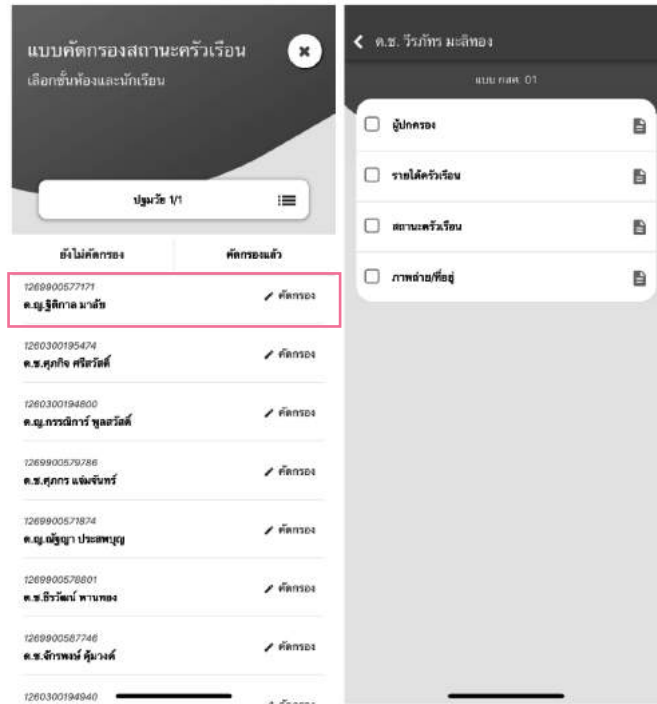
แบบคัดกรองสถานะครัวเรือน
เลือกชั้นห้องและนักเรียน

ปฐมวัย 1/1

ยังไม่คัดกรอง
คัดกรองแล้ว

1269900577171
ด.ญ.ฐิติกาล มาลัย
คัดกรอง

1260300195474
ด.ช.ศุภกิจ ศรีสวัสดิ์
คัดกรอง

1260300194800
ด.ญ.กรรณิการ์ พูลสวัสดิ์
คัดกรอง

1269900579786
ด.ช.ศุภกร แจ่มจันทร์
คัดกรอง

1269900571874
ด.ญ.ณัฐญา ประสพบุญ
คัดกรอง

1269900578801
ด.ช.ธีรวัฒน์ พานทอง
คัดกรอง

1269900587746
ด.ช.จักรพงษ์ คุ้มวงศ์
คัดกรอง

1260300194940
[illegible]

ด.ช. วีรภัทร มะลิทอง
แบบ กสศ. 01

ผู้ปกครอง
รายได้ครัวเรือน
สถานะครัวเรือน
ภาพถ่าย/ที่อยู่